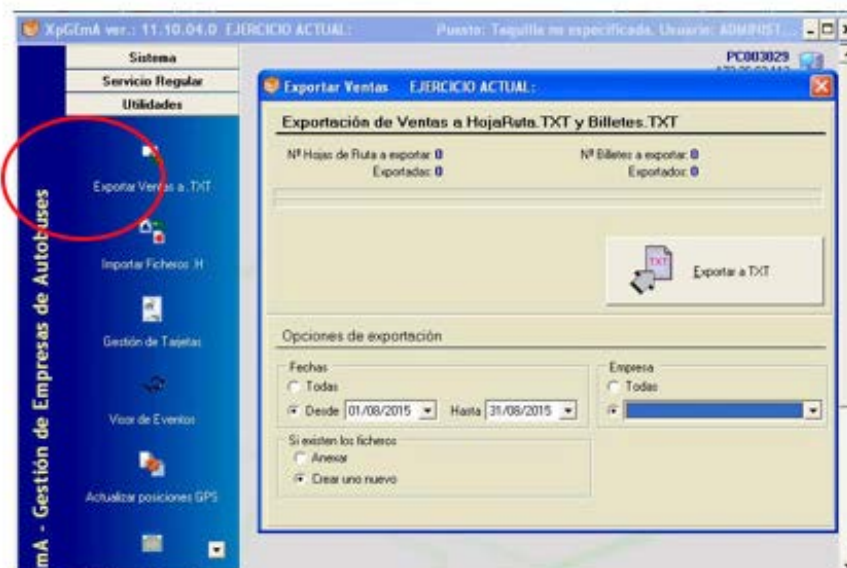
XpGEmA ver.: 11.10.04.0 EJERCICIO ACTUAL: Puesto: Taquilla no especificada, Usuario: ADMINIST...

Sistema
Servicio Regular
Utilidades

Exportar Ventas a .TXT
Importar Ficheros .H
Gestión de Tarjetas
Visor de Eventos
Actualizar posiciones GPS

emA - Gestión de Empresas de Autobuses

PC003029

Exportar Ventas EJERCICIO ACTUAL:

Exportación de Ventas a HojaRuta.TXT y Billetes.TXT

Nº Hojas de Ruta a exportar: 0
Exportadas: 0
Nº Billetes a exportar: 0
Exportados: 0

TXT
Exportar a TXT

Opciones de exportación

Fechas
Todas
Desde 01/08/2015 Hasta 31/08/2015

Empresa
Todas

Si existen los ficheros
Anexar
Crear uno nuevo